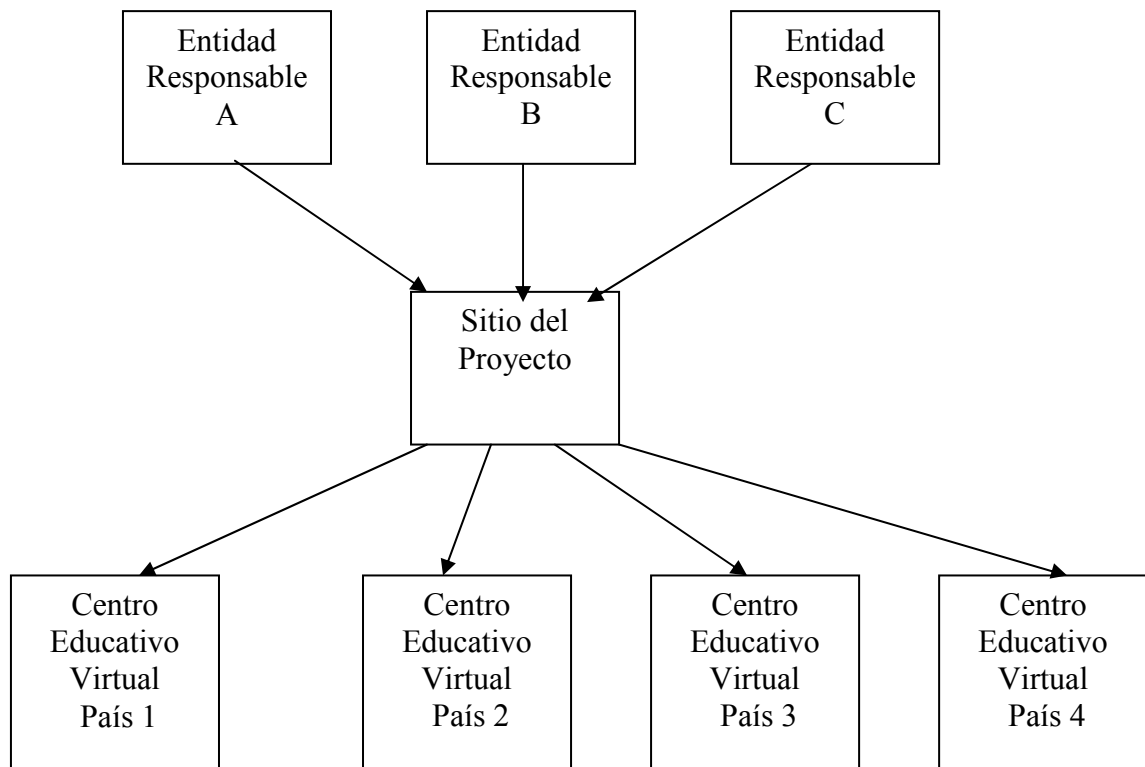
Entidad Responsable A

Entidad Responsable B

Entidad Responsable C

Sitio del Proyecto

Centro Educativo Virtual País 1

Centro Educativo Virtual País 2

Centro Educativo Virtual País 3

Centro Educativo Virtual País 4